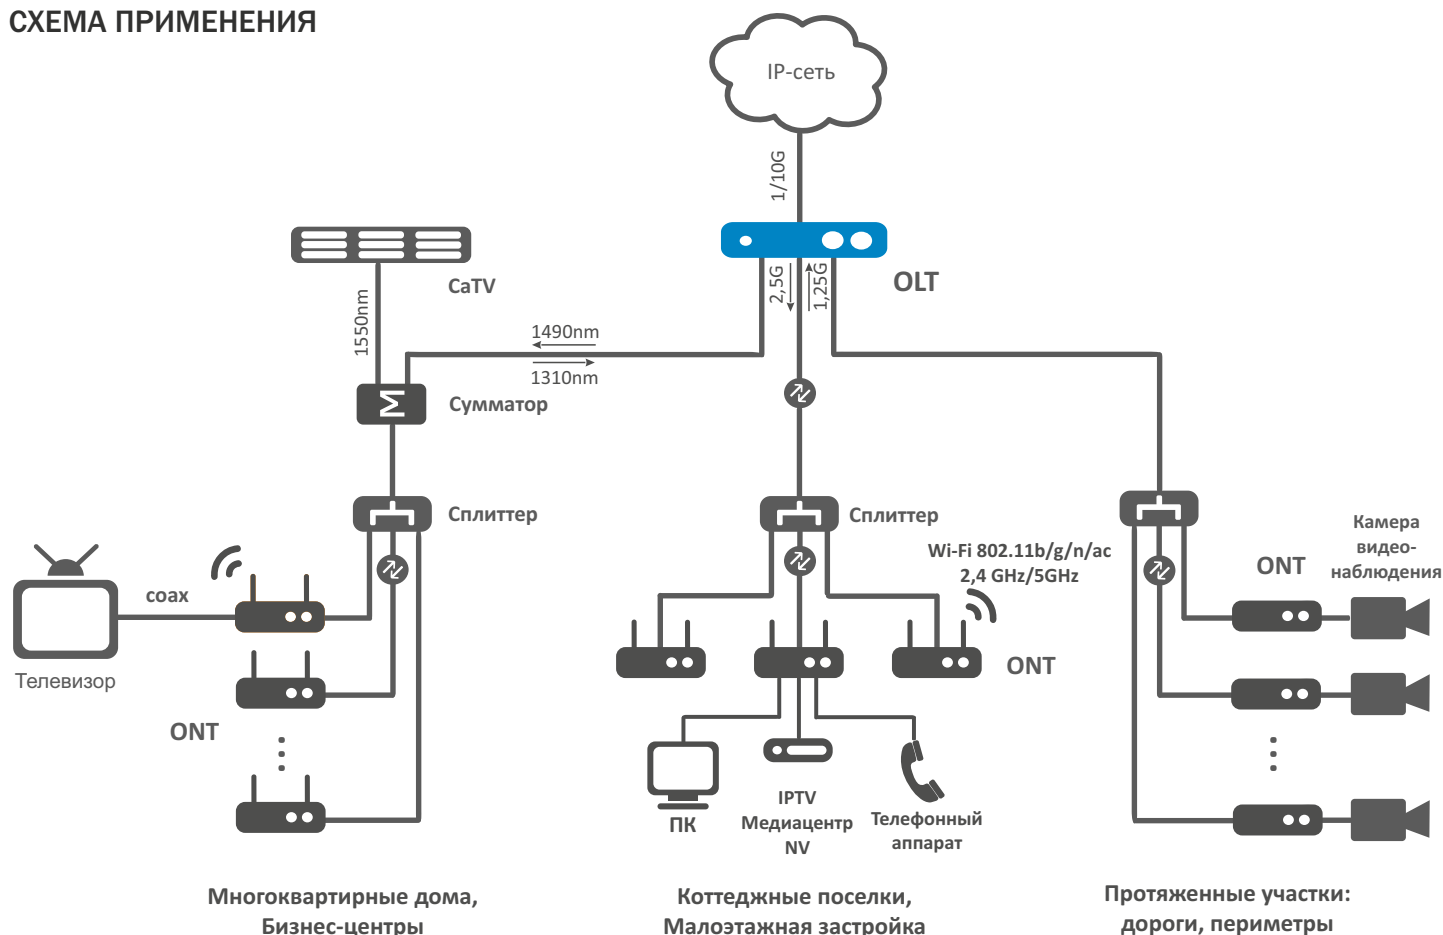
СХЕМА ПРИМЕНЕНИЯ

IP-сеть

1/10G

OLT

2,5G

1,25G

CaTV

1550nm

1490nm

1310nm

Сумматор

Сплиттер

Сплиттер

coax

Телевизор

ONT

Wi-Fi 802.11b/g/n/ac
2,4 GHz/5GHz

ONT

ONT

Камера видео-наблюдения

ПК

IPTV
Медиацентр
NV

Телефонный аппарат

Многоквартирные дома,
Бизнес-центры

Коттеджные поселки,
Малоэтажная застройка

Протяженные участки:
дороги, периметры